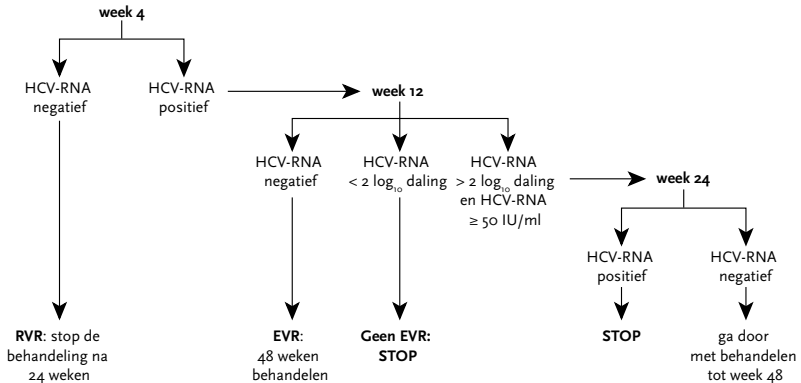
**week 4**

HCV-RNA negatief

HCV-RNA positief

**week 12**

HCV-RNA negatief

HCV-RNA $< 2 \log_{10}$ daling

HCV-RNA $> 2 \log_{10}$ daling en HCV-RNA $\geq 50$ IU/ml

**week 24**

HCV-RNA positief

HCV-RNA negatief

**RVR**: stop de behandeling na 24 weken

**EVR**: 48 weken behandelen

**Geen EVR: STOP**

**STOP**

ga door met behandelen tot week 48